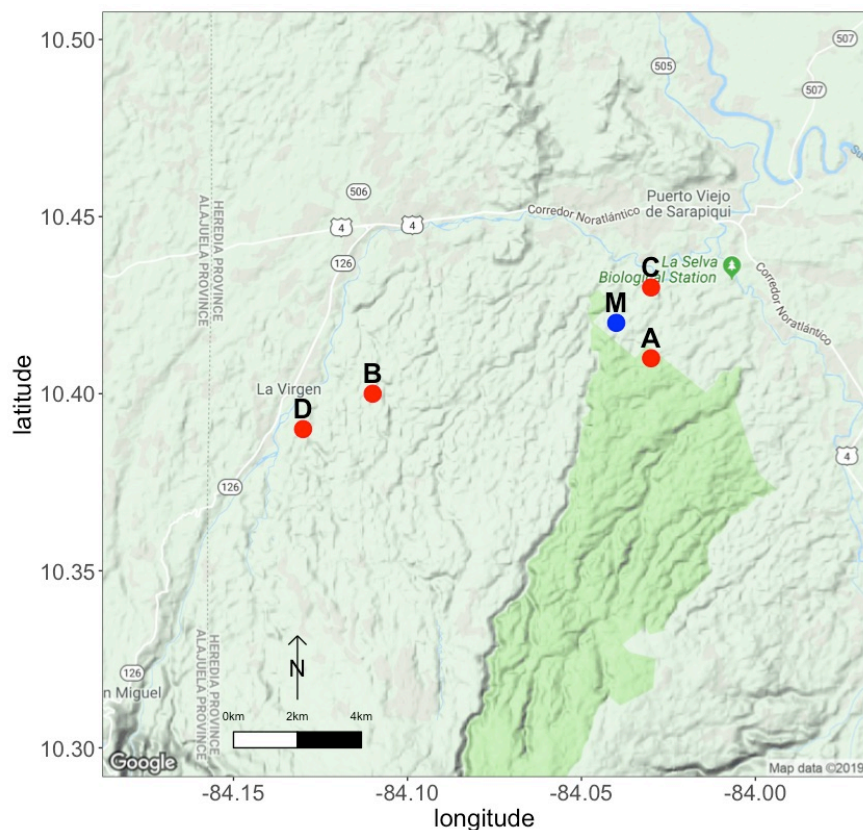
10.50
10.45
10.40
10.35
10.30
latitude
-84.15
-84.10
-84.05
-84.00
longitude

507
505
507
506
4
4
126
Corredor Noratlántico
Puerto Viejo de Sarapiquí
HEREDIA PROVINCE
ALAJUELA PROVINCE
La Selva Biological Station
Corredor Noratlántico
C
M
A
B
La Virgen
D
4
126
126
HEREDIA PROVINCE
ALAJUELA PROVINCE
n Miguel
N
0km
2km
4km
Google
Map data ©2019